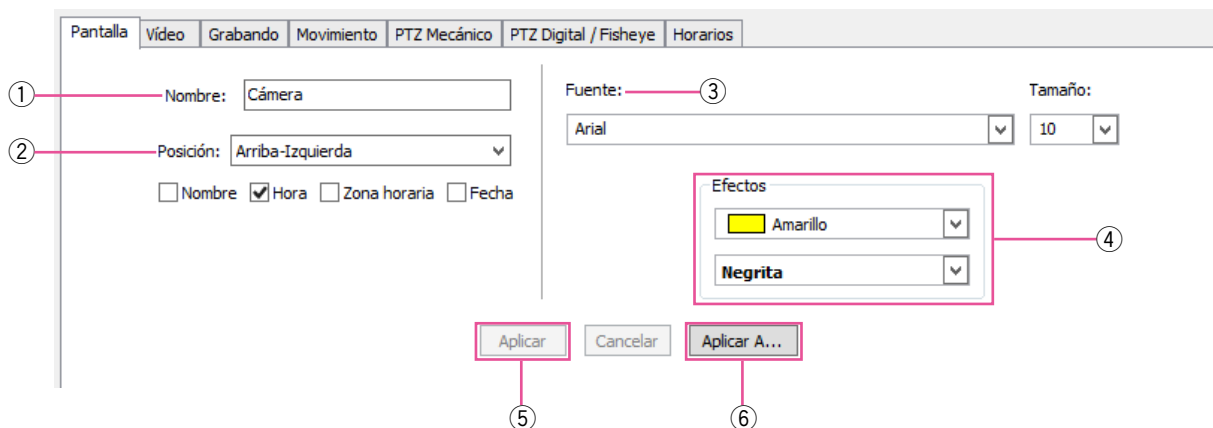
Pantalla | Vídeo | Grabando | Movimiento | PTZ Mecánico | PTZ Digital / Fisheye | Horarios

① Nombre: Cámera

② Posición: Arriba-Izquierda

Nombre ✔ Hora Zona horaria Fecha

Fuente: ③

Arial

Tamaño:

10

Efectos

Amarillo

Negrita

④

Aplicar | Cancelar | Aplicar A...

⑤ ⑥